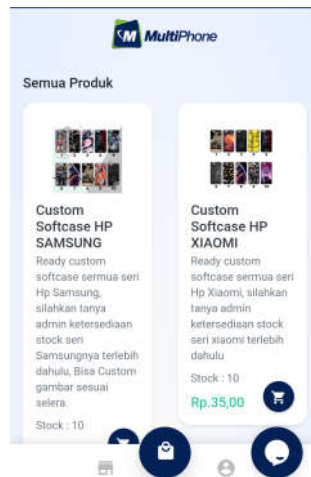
MultiPhone

Semua Produk

Custom Softcase HP SAMSUNG

Ready custom softcase sermua seri Hp Samsung, silahkan tanya admin ketersediaan stock seri Samsungnya terlebih dahulu, Bisa Custom gambar sesuai selera.

Stock : 10

Custom Softcase HP XIAOMI

Ready custom softcase sermua seri Hp Xiaomi, silahkan tanya admin ketersediaan stock seri xiaomi terlebih dahulu

Stock : 10

Rp.35,00